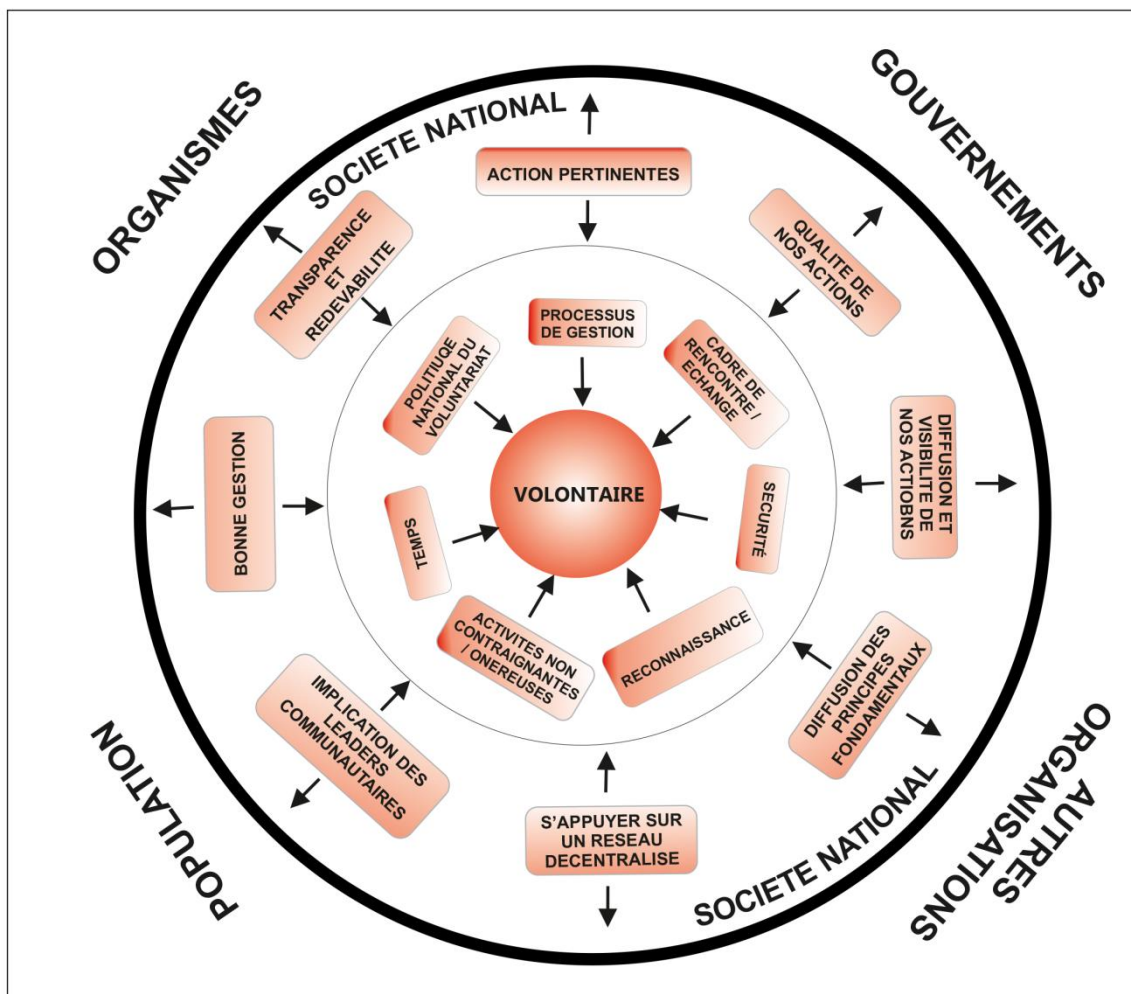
ORGANISMES

GOUVERNEMENTS

POPULATION

AUTRES ORGANISATIONS

SOCIETE NATIONAL

ACTION PERTINENTES

TRANSPARENCE ET REDEVABILITE

QUALITE DE NOS ACTIONS

PROCESSUS DE GESTION

POLITIUQE NATIONAL DU VOLUNTARIAT

CADRE DE RENCONTRE / ECHANGE

BONNE GESTION

DIFFUSION ET VISIBILITE DE NOS ACTIOBNS

VOLONTAIRE

TEMPS

SECURITÉ

ACTIVITES NON CONTRAIGNANTES / ONEREUSES

RECONNAISSANCE

IMPLICATION DES LEADERS COMMUNAUTAIRES

DIFFUSION DES PRINCIPES FONDAMENTAUX

S'APPUYER SUR UN RESEAU DECENTRALISE

SOCIETE NATIONAL